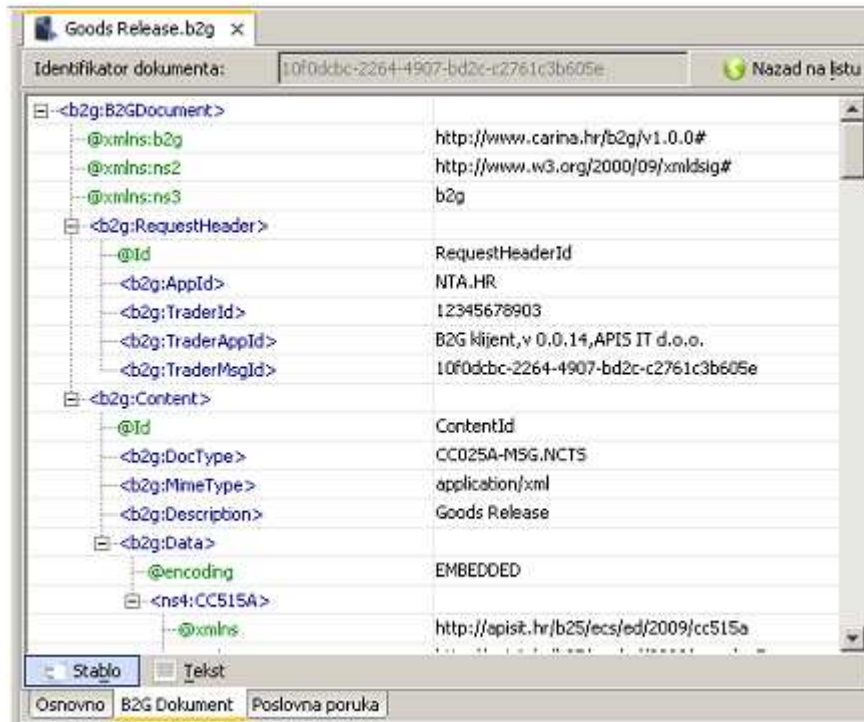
Goods Release.b2g ×

Identifikator dokumenta: 10f0dcbc-2264-4907-bd2c-c2761c3b605e

Nazad na listu

| | |
|---|---|
| <b2g:B2GDocument> | |
| @xmlns:b2g | http://www.carina.hr/b2g/v1.0.0# |
| @xmlns:ns2 | http://www.w3.org/2000/09/xmldsig# |
| @xmlns:ns3 | b2g |
| <b2g:RequestHeader> | |
| @Id | RequestHeaderId |
| <b2g:AppId> | NTA.HR |
| <b2g:TraderId> | 12345678903 |
| <b2g:TraderAppId> | B2G klijent,v 0.0.14,APIS IT d.o.o. |
| <b2g:TraderMsgId> | 10f0dcbc-2264-4907-bd2c-c2761c3b605e |
| <b2g:Content> | |
| @Id | ContentId |
| <b2g:DocType> | CC025A-MSG.NCTS |
| <b2g:MimeType> | application/xml |
| <b2g:Description> | Goods Release |
| <b2g:Data> | |
| @encoding | EMBEDDED |
| <ns4:CC515A> | |
| @xmlns | http://apisit.hr/b25/ecs/ed/2009/cc515a |

Stablo Tekst

Osnovno B2G Dokument Poslovna poruka